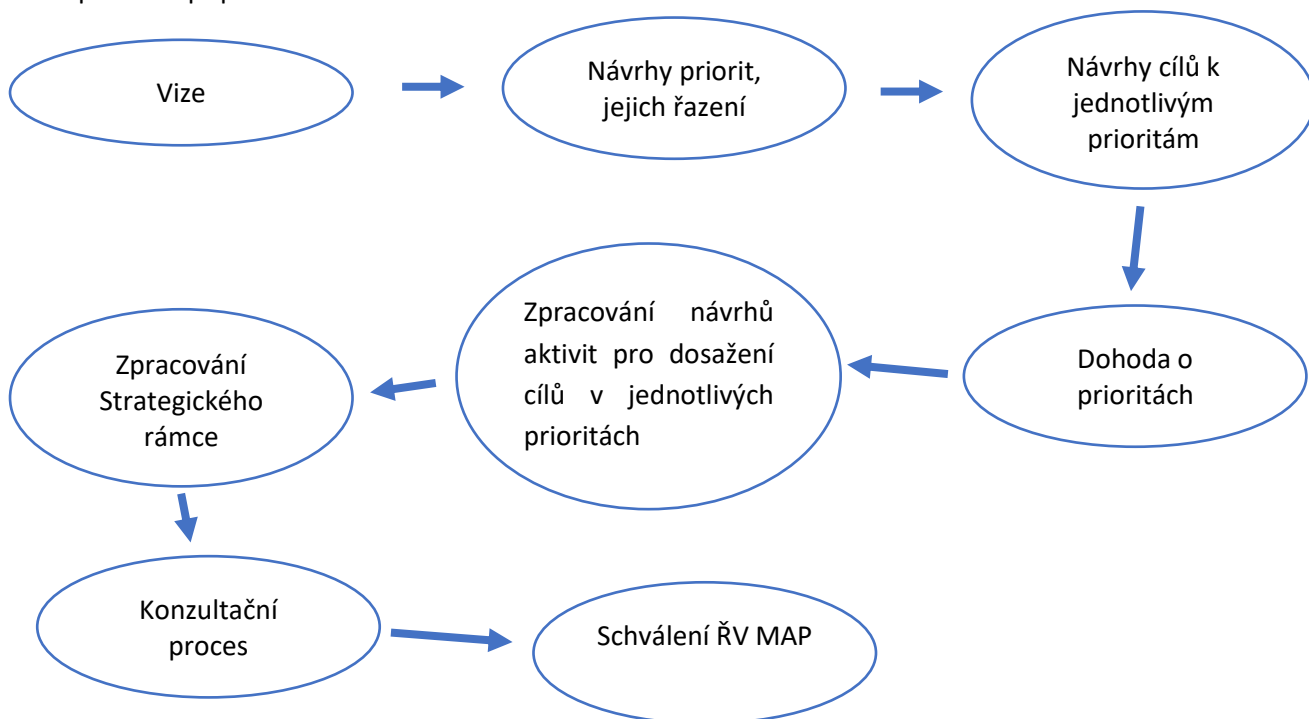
Vize

Návrhy priorit, jejich řazení

Návrhy cílů k jednotlivým prioritám

Dohoda o prioritách

Zpracování návrhů aktivit pro dosažení cílů v jednotlivých prioritách

Zpracování Strategického rámce

Konzultační proces

Schválení ŘV MAP